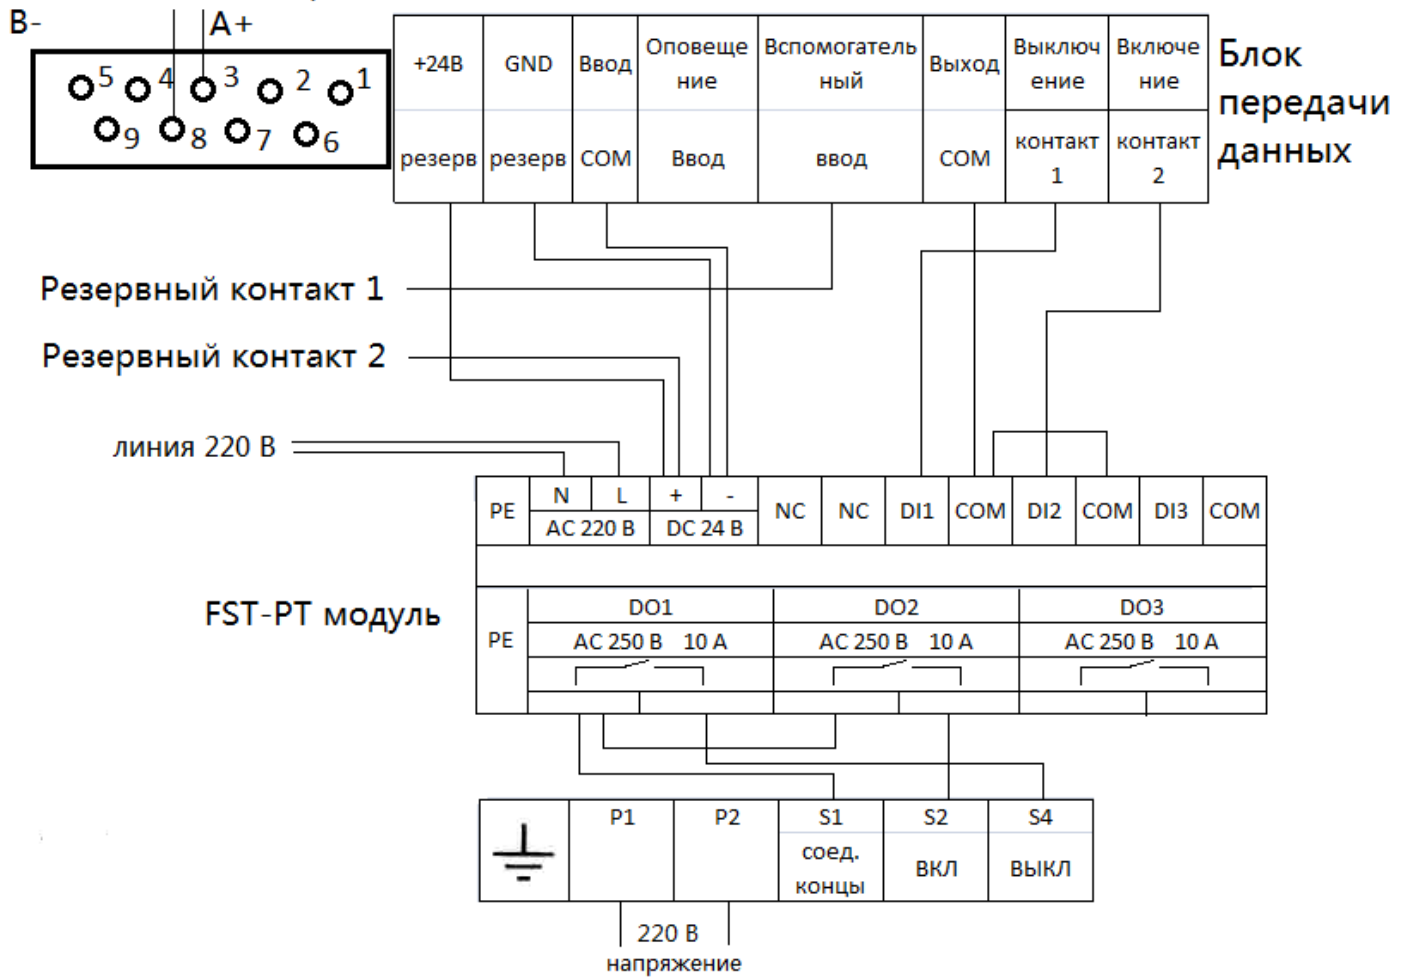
B-
A+

5 4 3 2 1
9 8 7 6

| +24В | GND | Ввод | Оповещение | Вспомогательный | Выход | Выключение | Включение |
|---|---|---|---|---|---|---|---|
| резерв | резерв | COM | Ввод | ввод | COM | контакт 1 | контакт 2 |

Блок передачи данных

Резервный контакт 1

Резервный контакт 2

линия 220 В

| PE | N | L | + | - | NC | NC | DI1 | COM | DI2 | COM | DI3 | COM |
|---|---|---|---|---|---|---|---|---|---|---|---|---|
| | AC 220 В | | DC 24 В | | | | | | | | | |

FST-PT модуль

| PE | DO1 | DO2 | DO3 |
|---|---|---|---|
| | AC 250 В 10 А | AC 250 В 10 А | AC 250 В 10 А |

| | P1 | P2 | S1 | S2 | S4 |
|---|---|---|---|---|---|
| | | | соед. концы | ВКЛ | ВЫКЛ |

220 В
напряжение